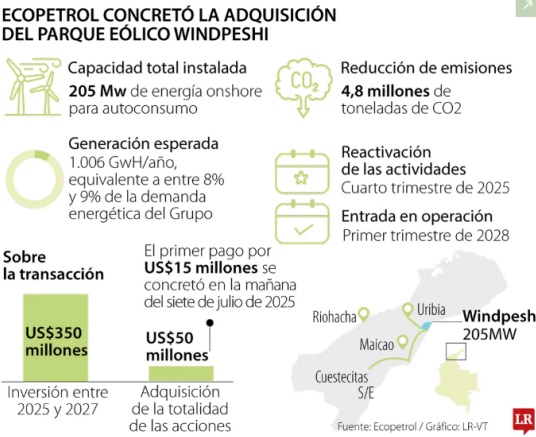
ECOPETROL CONCRETÓ LA ADQUISICIÓN DEL PARQUE EÓLICO WINDPESHI

Capacidad total instalada
205 Mw de energía onshore para autoconsumo

$CO_2$

Reducción de emisiones
4,8 millones de toneladas de CO2

Generación esperada
1.006 GwH/año, equivalente a entre 8% y 9% de la demanda energética del Grupo

Reactivación de las actividades
Cuarto trimestre de 2025

Entrada en operación
Primer trimestre de 2028

Sobre la transacción

US$350 millones
Inversión entre 2025 y 2027

El primer pago por US$15 millones se concretó en la mañana del siete de julio de 2025

US$50 millones
Adquisición de la totalidad de las acciones

Riohacha
Uribia
Windpeshi
205MW
Maicao
Cuestecitas S/E

LR

Fuente: Ecopetrol / Gráfico: LR-VT